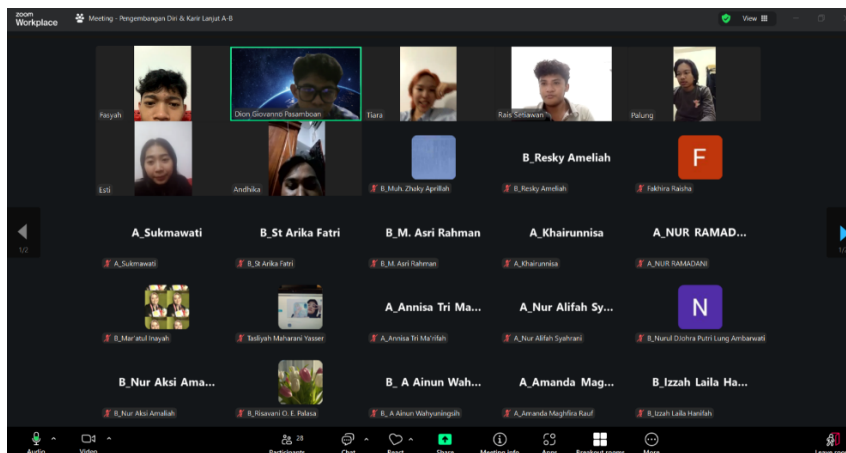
zoom Workplace

Meeting - Pengembangan Diri & Karir Lanjut A-B

View

Fasyah

Dion Giovanni Pasamboan

Tiara

Rais Setiawan

Palung

Esti

Andhika

B_Muh. Zhaky Aprillah

B_Resky Ameliah

B_Resky Ameliah

F

Fakhira Raisha

1/2

A_Sukmawati

A_Sukmawati

B_St Arika Fatri

B_St Arika Fatri

B_M. Asri Rahman

B_M. Asri Rahman

A_Khairunnisa

A_Khairunnisa

A_NUR RAMAD...

A_NUR RAMADANI

1/2

B_Mar'atul Inayah

Tasliyah Maharani Yasser

A_Annisa Tri Ma...

A_Annisa Tri Ma'rifah

A_Nur Alifah Sy...

A_Nur Alifah Syahrani

N

B_Nurul DJohra Putri Lung Ambarwati

B_Nur Aksi Ama...

B_Nur Aksi Amaliah

B_Risavani O. E. Palasa

B_ A Ainun Wah...

B_ A Ainun Wahyuningsih

A_Amanda Mag...

A_Amanda Maghfira Rauf

B_Izzah Laila Ha...

B_Izzah Laila Hanifah

Audio

Video

28

Participants

Chat

React

Share

Meeting info

Apps

Breakout rooms

More

Leave room